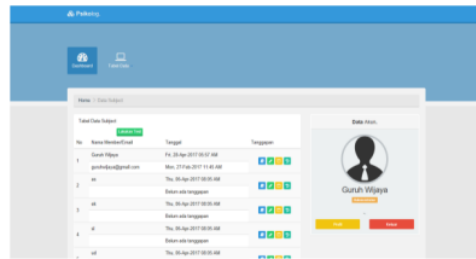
Polkesy

Dashboard

Tabel Data

Home / Data Subject

Tabel Data Subject

Lakukan Test

| No | Nama Member/Email | Tanggal | Tanggapan |
|---|---|---|---|
| 1 | Guruh Wijaya | Fri, 28-Apr-2017 05:57 AM | |
| | guruhwijaya@gmail.com | Mon, 27-Feb-2017 11:46 AM | |
| 2 | aa | Thu, 06-Apr-2017 08:05 AM | |
| | | Belum ada tanggapan | |
| 3 | ak | Thu, 06-Apr-2017 08:05 AM | |
| | | Belum ada tanggapan | |
| 4 | dt | Thu, 06-Apr-2017 08:05 AM | |
| | | Belum ada tanggapan | |
| 5 | ad | Thu, 06-Apr-2017 08:05 AM | |

Data Akun

Guruh Wijaya

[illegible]

Profil

Keluar